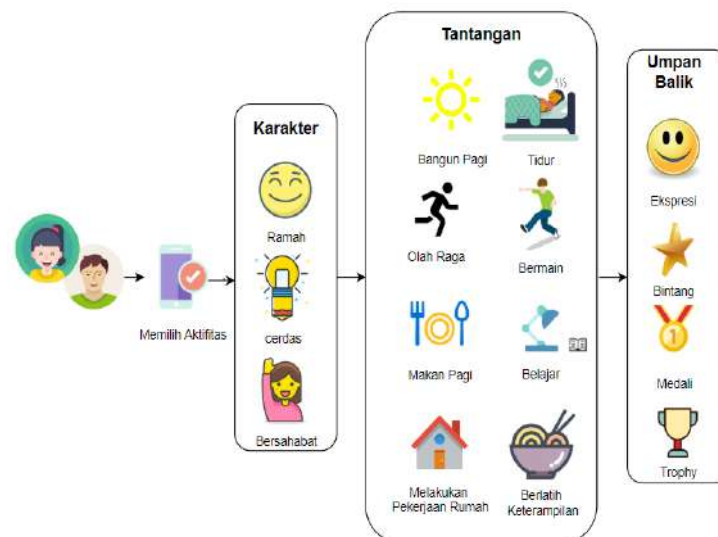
Memilih Aktifitas

Karakter

Ramah

cerdas

Bersahabat

Tantangan

Bangun Pagi

Tidur

Olah Raga

Bermain

Makan Pagi

Belajar

Melakukan Pekerjaan Rumah

Berlatih Keterampilan

Umpan Balik

Ekspresi

Bintang

1

Medali

Trophy